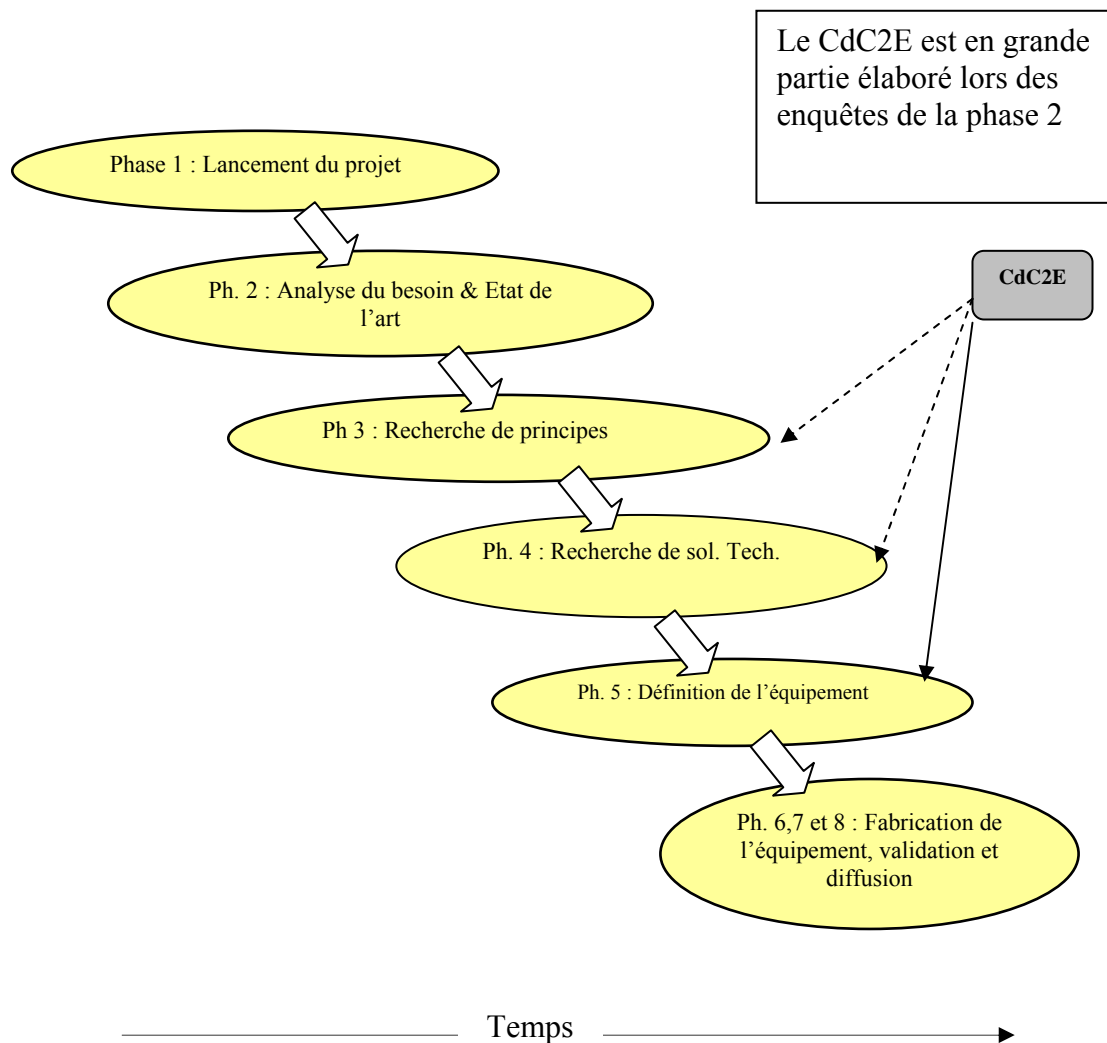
Le CdC2E est en grande partie élaboré lors des enquêtes de la phase 2

Phase 1 : Lancement du projet

Ph. 2 : Analyse du besoin & Etat de l'art

CdC2E

Ph 3 : Recherche de principes

Ph. 4 : Recherche de sol. Tech.

Ph. 5 : Définition de l'équipement

Ph. 6,7 et 8 : Fabrication de l'équipement, validation et diffusion

Temps